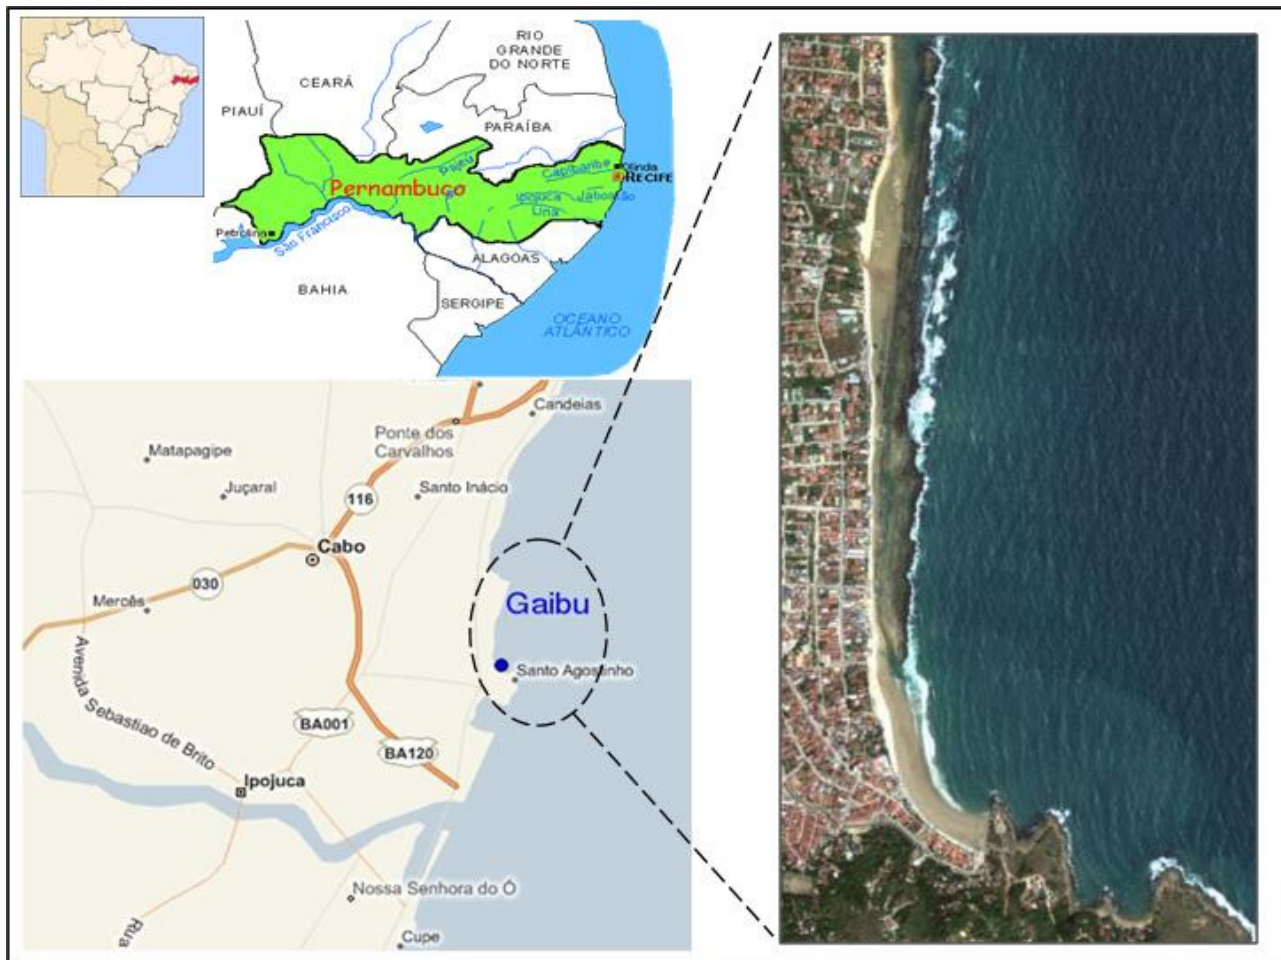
RIO GRANDE DO NORTE
CEARÁ
PIAUÍ
PARAÍBA
Pernambuco
Pajeú
Capibaribe
Olinda
RECIFE
Ipojuca
Jaboatão
Una
Petrolina
São Francisco
ALAGOAS
BAHIA
SERGIPE
OCEANO ATLÂNTICO

Candeias
Ponte dos Carvalhos
Matapagipe
Juçaral
116
Santo Inácio
Cabo
030
Mercês
Gaibu
Santo Agostinho
Avenida Sebastiao de Brito
BA001
BA120
Ipojuca
Nossa Senhora do Ó
Cupe
Rua